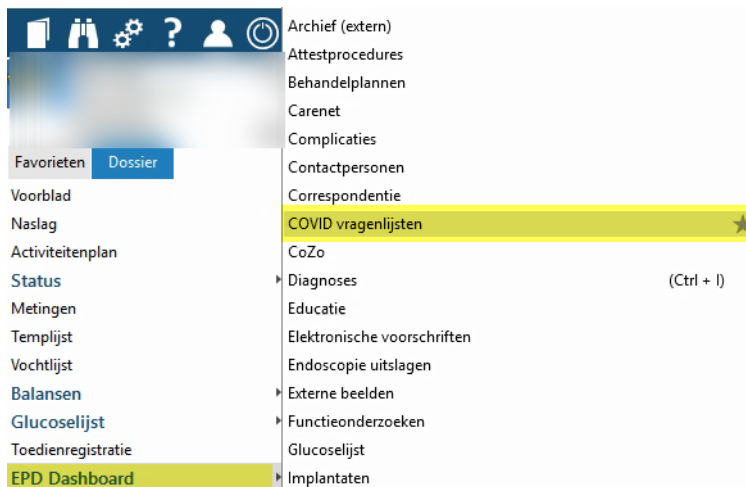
Favorieten Dossier

Voorblad
Naslag
Activiteitenplan
Status
Metingen
Templijst
Vochtlijst
Balansen
Glucoselijst
Toedienregistratie
EPD Dashboard

Archief (extern)
Attestprocedures
Behandelplannen
Carenet
Complicaties
Contactpersonen
Correspondentie
COVID vragenlijsten
CoZo
Diagnoses (Ctrl + I)
Educatie
Elektronische voorschriften
Endoscopie uitslagen
Externe beelden
Functieonderzoeken
Glucoselijst
Implantaten